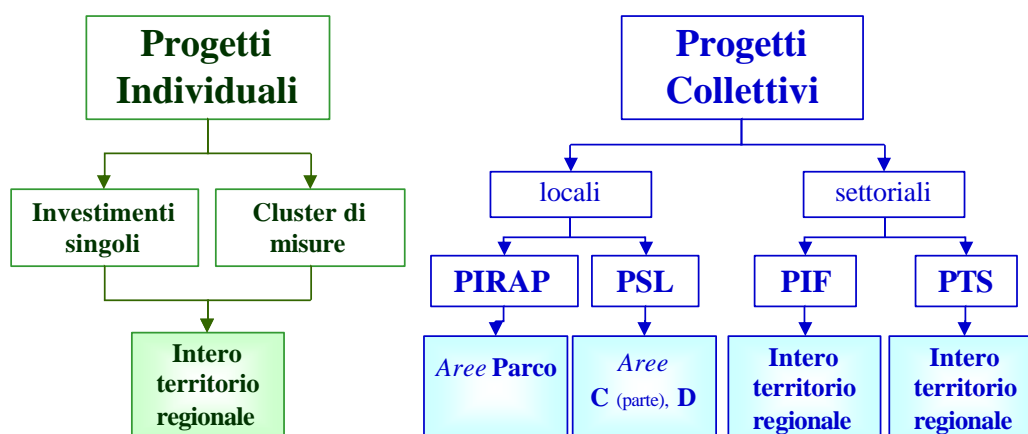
Progetti Individuali

Investimenti singoli

Cluster di misure

Intero territorio regionale

Progetti Collettivi

locali

settoriali

PIRAP

PSL

PIF

PTS

Aree Parco

Aree C (parte), D

Intero territorio regionale

Intero territorio regionale